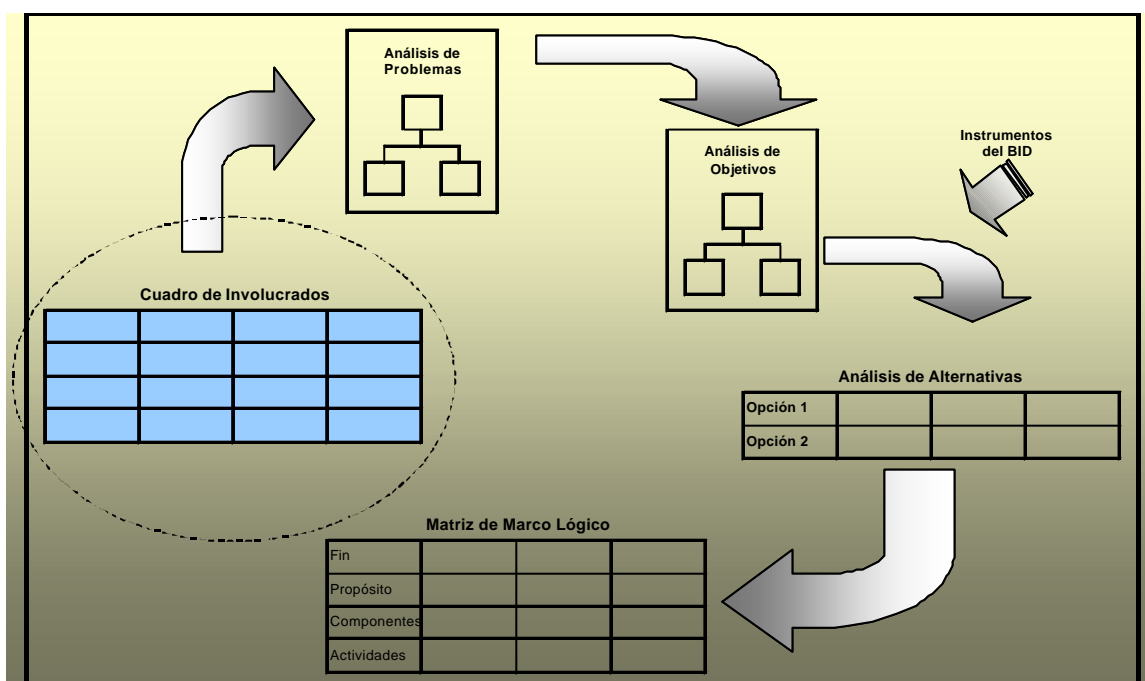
Análisis de Problemas

Análisis de Objetivos

Instrumentos del BID

Cuadro de Involucrados

| | | | |
|---|---|---|---|
| | | | |
| | | | |
| | | | |

Análisis de Alternativas

| | | | |
|---|---|---|---|
| Opción 1 | | | |
| Opción 2 | | | |

Matriz de Marco Lógico

| | | | |
|---|---|---|---|
| Fin | | | |
| Propósito | | | |
| Componentes | | | |
| Actividades | | | |